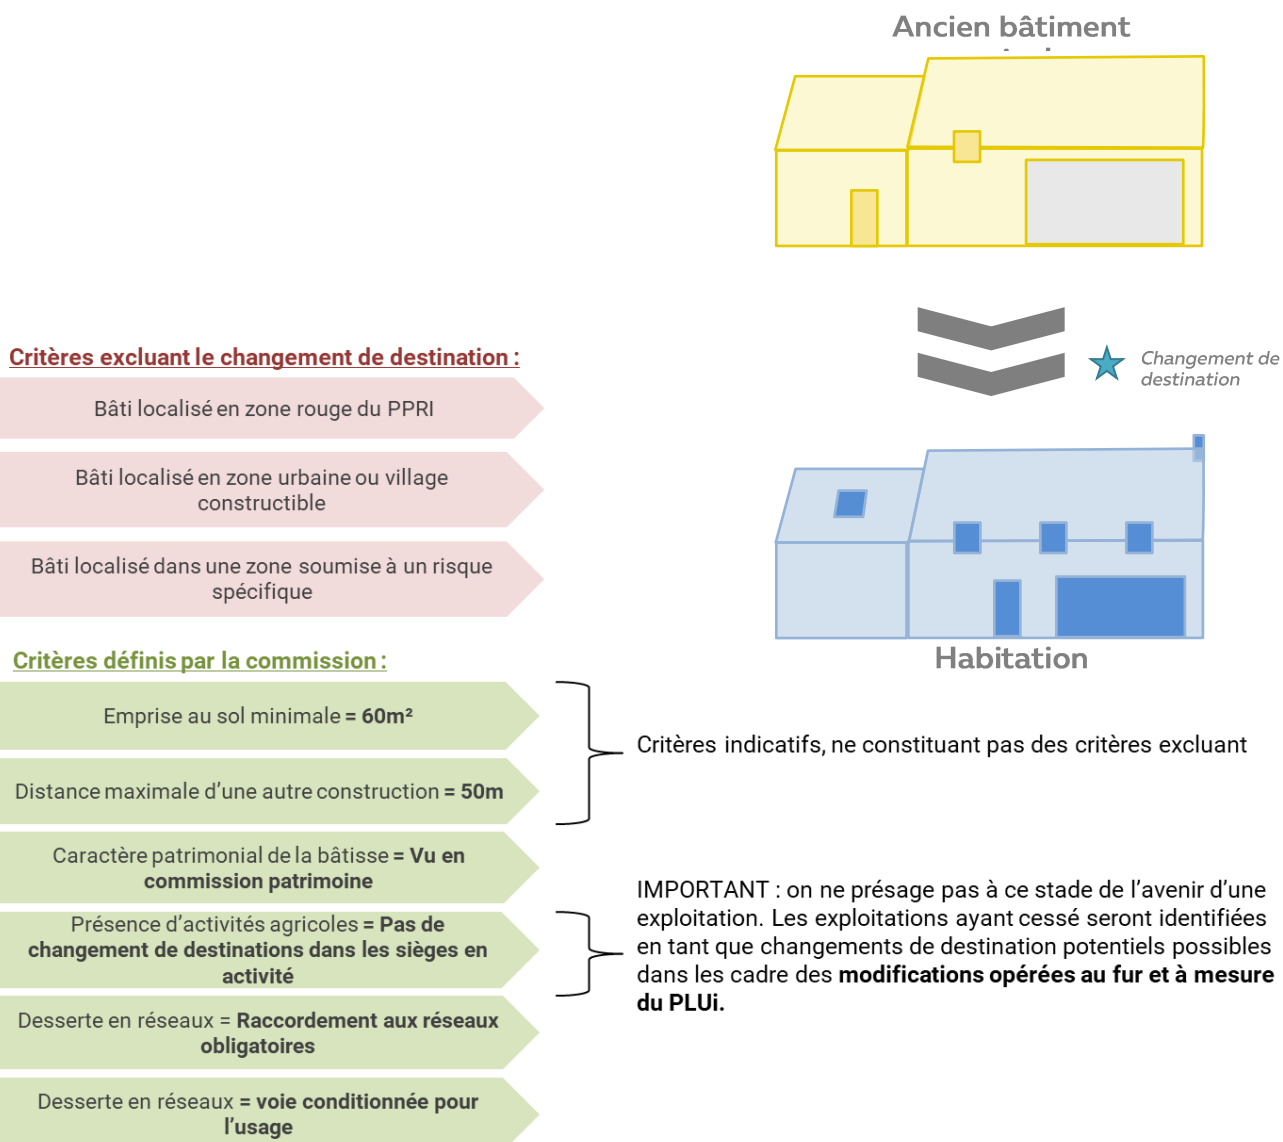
Ancien bâtiment
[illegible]

Changement de destination

Critères excluant le changement de destination :

Bâti localisé en zone rouge du PPRI

Bâti localisé en zone urbaine ou village constructible

Bâti localisé dans une zone soumise à un risque spécifique

Habitation

Critères définis par la commission :

Emprise au sol minimale = **60m²**

Distance maximale d'une autre construction = **50m**

Critères indicatifs, ne constituant pas des critères excluant

Caractère patrimonial de la bâtisse = **Vu en commission patrimoine**

Présence d'activités agricoles = **Pas de changement de destinations dans les sièges en activité**

IMPORTANT : on ne présage pas à ce stade de l'avenir d'une exploitation. Les exploitations ayant cessé seront identifiées en tant que changements de destination potentiels possibles dans les cadre des **modifications opérées au fur et à mesure du PLUi.**

Desserte en réseaux = **Raccordement aux réseaux obligatoires**

Desserte en réseaux = **voie conditionnée pour l'usage**